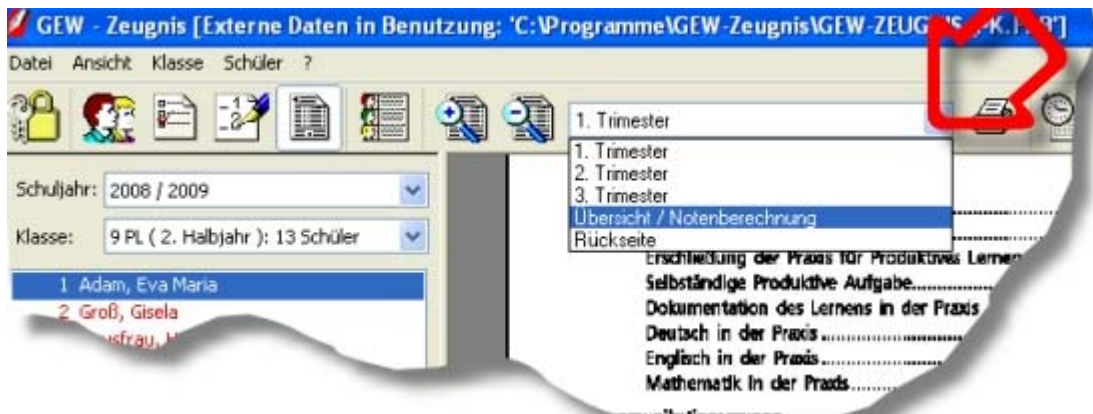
GEW - Zeugnis [Externe Daten in Benutzung: 'C:\Programme\GEW-Zeugnis\GEW-ZEUG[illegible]K.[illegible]']

Datei Ansicht Klasse Schüler ?

1. Trimester

1. Trimester
2. Trimester
3. Trimester
Übersicht / Notenberechnung
Rückseite

Schuljahr: 2008 / 2009

Klasse: 9 PL ( 2. Halbjahr ): 13 Schüler

1 Adam, Eva Maria
2 Groß, Gisela
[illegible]usfrau, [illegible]

Erschließung der Praxis für Produktives Lernen
Selbständige Produktive Aufgabe.........
Dokumentation des Lernens in der Praxis
Deutsch in der Praxis.........
Englisch in der Praxis.........
Mathematik in der Praxis.........